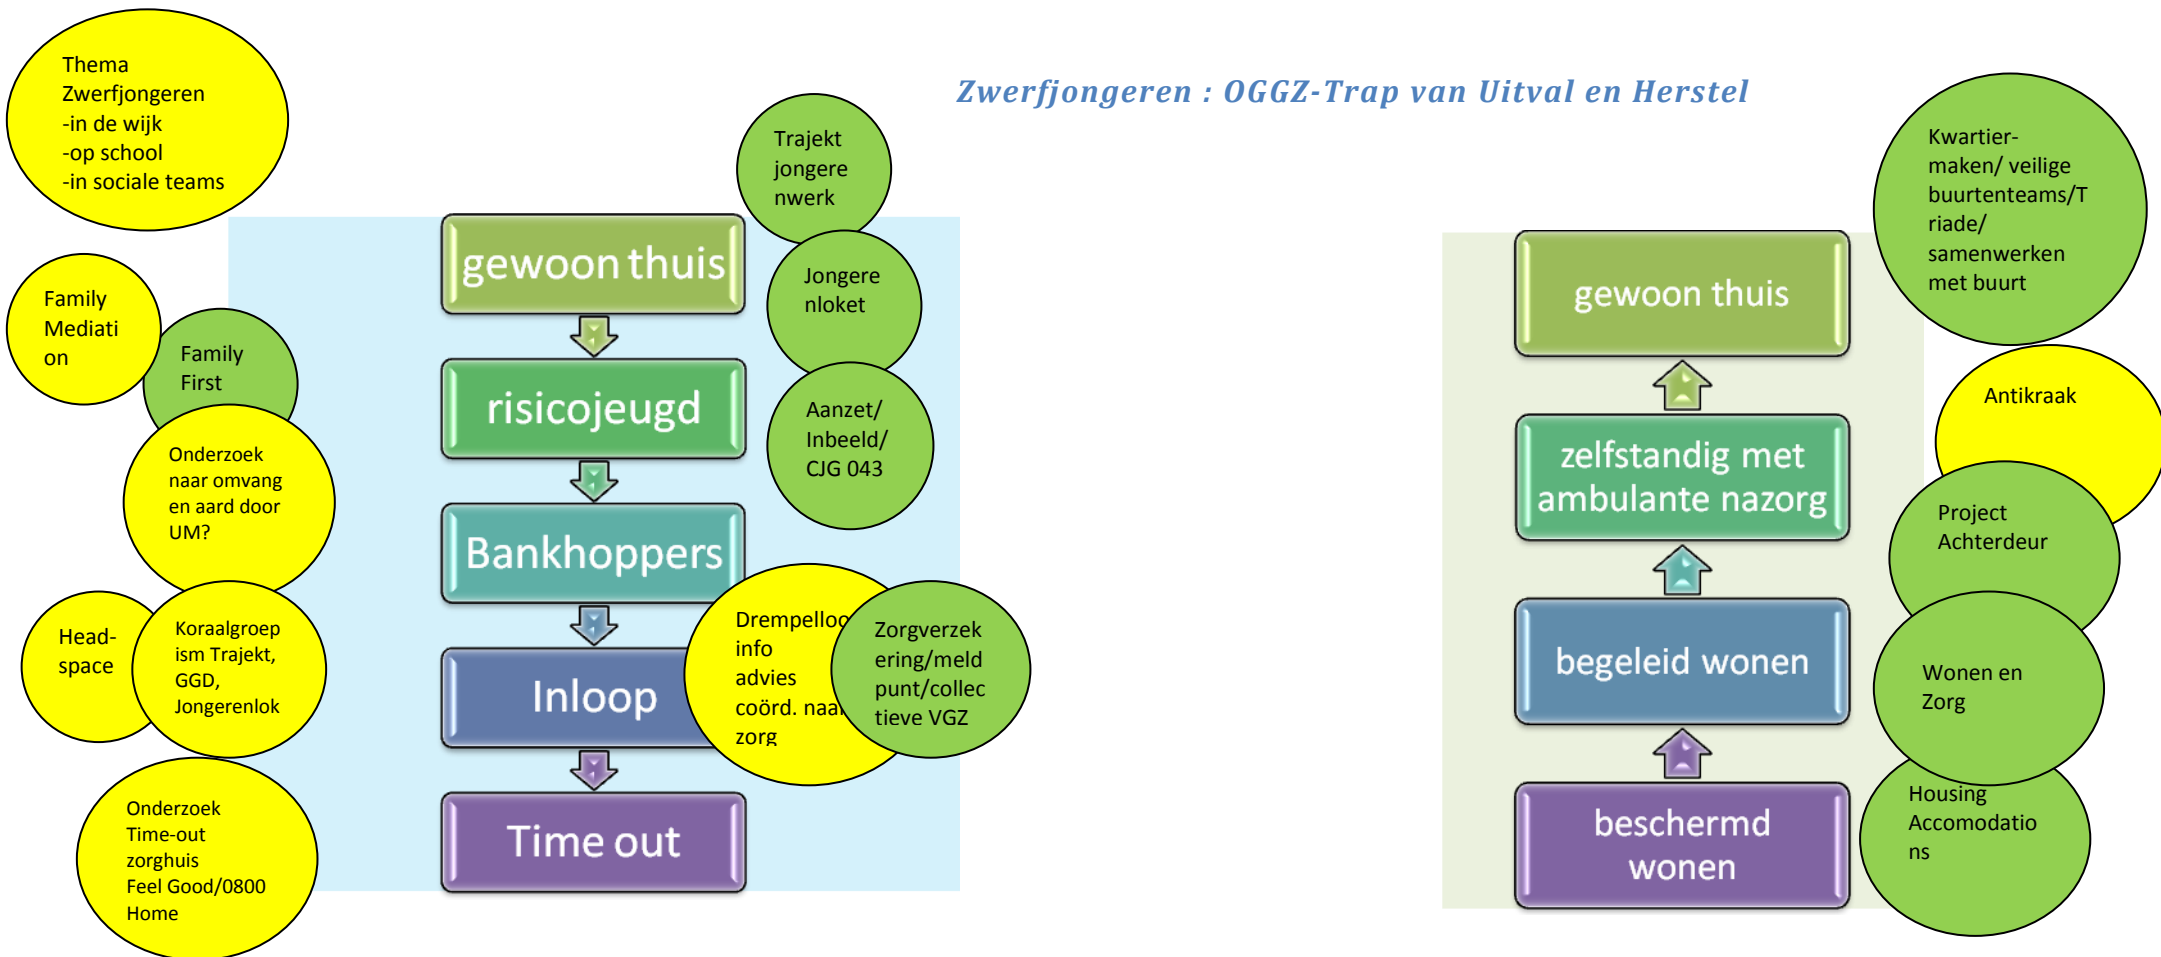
Thema Zwerfjongeren
-in de wijk
-op school
-in sociale teams

Zwerfjongeren : OGGZ-Trap van Uitval en Herstel

Trajekt jongerenwerk

Jongerenloket

Aanzet/ Inbeeld/ CJG 043

Family Mediation

Family First

Onderzoek naar omvang en aard door UM?

Head-space

Koraalgroep ism Trajekt, GGD, Jongerenlok

Onderzoek Time-out zorghuis Feel Good/0800 Home

gewoon thuis

risicojeugd

Bankhoppers

Inloop

Time out

Drempelloo info advies coörd. naa zorg

Zorgverzekering/meldpunt/collectieve VGZ

gewoon thuis

zelfstandig met ambulante nazorg

begeleid wonen

beschermd wonen

Kwartier-maken/ veilige buurtenteams/Triade/ samenwerken met buurt

Antikraak

Project Achterdeur

Wonen en Zorg

Housing Accomodations